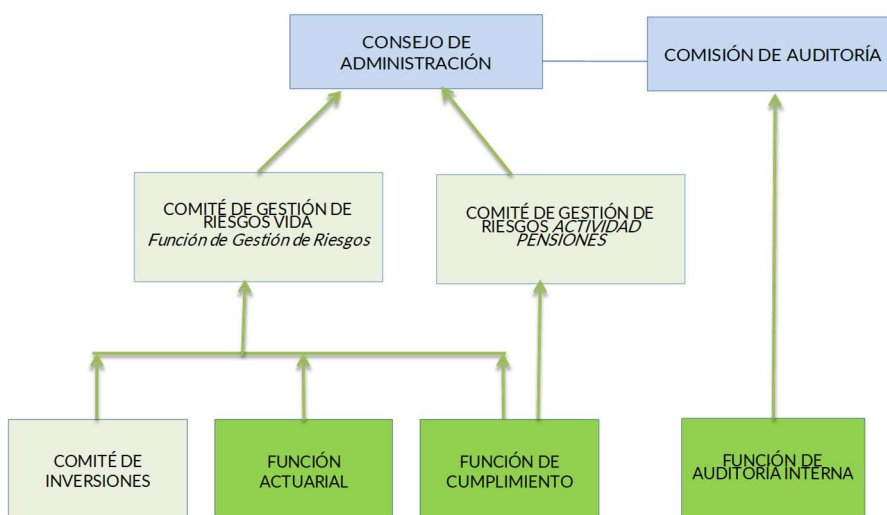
CONSEJO DE ADMINISTRACIÓN

COMISIÓN DE AUDITORÍA

COMITÉ DE GESTIÓN DE RIESGOS VIDA
*Función de Gestión de Riesgos*

COMITÉ DE GESTIÓN DE RIESGOS *ACTIVIDAD PENSIONES*

COMITÉ DE INVERSIONES

FUNCIÓN ACTUARIAL

FUNCIÓN DE CUMPLIMIENTO

FUNCIÓN DE AUDITORÍA INTERNA